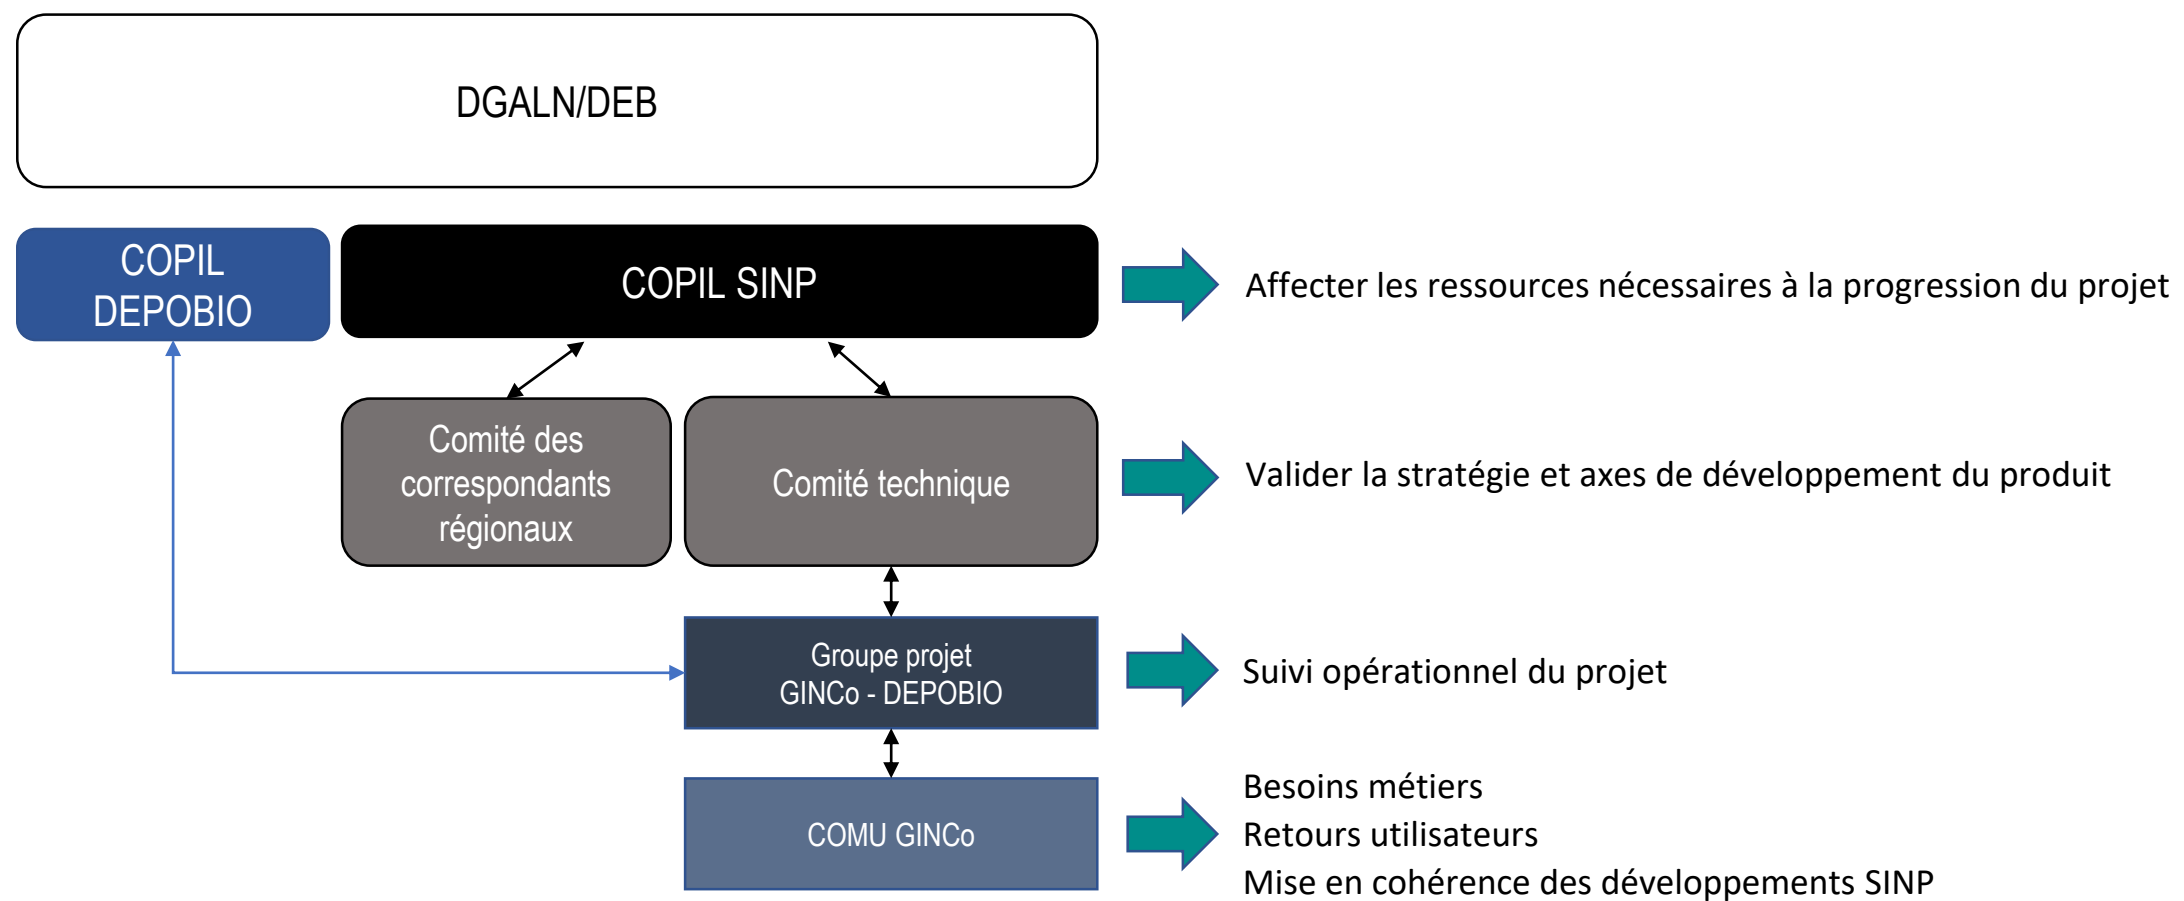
DGALN/DEB

COPIL DEPOBIO

COPIL SINP

Affecter les ressources nécessaires à la progression du projet

Comité des correspondants régionaux

Comité technique

Valider la stratégie et axes de développement du produit

Groupe projet GINCo - DEPOBIO

Suivi opérationnel du projet

COMU GINCo

Besoins métiers
Retours utilisateurs
Mise en cohérence des développements SINP